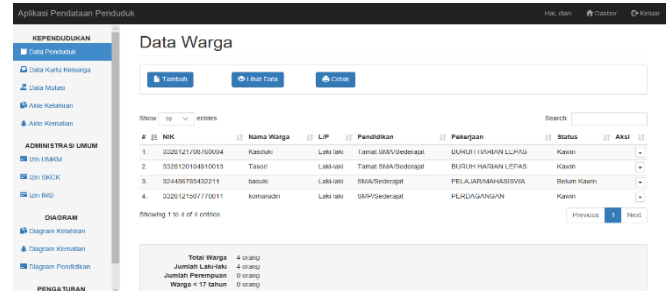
Aplikasi Pendataan Penduduk

Hai, dian  Dasbor  Keluar

KEPENDUDUKAN
Data Penduduk
Data Kartu Keluarga
Data Mutasi
Akte Kelahiran
Akte Kematian

ADMINISTRASI UMUM
Izin UMKM
Izin SKCK
Izin IMB

DIAGRAM
Diagram Kelahiran
Diagram Kematian
Diagram Pendidikan

PENGATURAN

Data Warga

Tambah  Lihat Data  Cetak

Show 10 entries

Search:

| # | NIK | Nama Warga | L/P | Pendidikan | Pekerjaan | Status | Aksi |
|---|---|---|---|---|---|---|---|
| 1. | 3326121007760004 | Kasduki | Laki-laki | Tamat SMA/Sederajat | BURUH HARIAN LEPAS | Kawin | ▾ |
| 2. | 3326120104810013 | Tason | Laki-laki | Tamat SMA/Sederajat | BURUH HARIAN LEPAS | Kawin | ▾ |
| 3. | 324456785432211 | basuki | Laki-laki | SMA/Sederajat | PELAJAR/MAHASISWA | Belum Kawin | ▾ |
| 4. | 3326121507770011 | komarudin | Laki-laki | SMP/Sederajat | PERDAGANGAN | Kawin | ▾ |

Showing 1 to 4 of 4 entries

Previous 1 Next

Total Warga 4 orang
Jumlah Laki-laki 4 orang
Jumlah Perempuan 0 orang
Warga < 17 tahun 0 orang